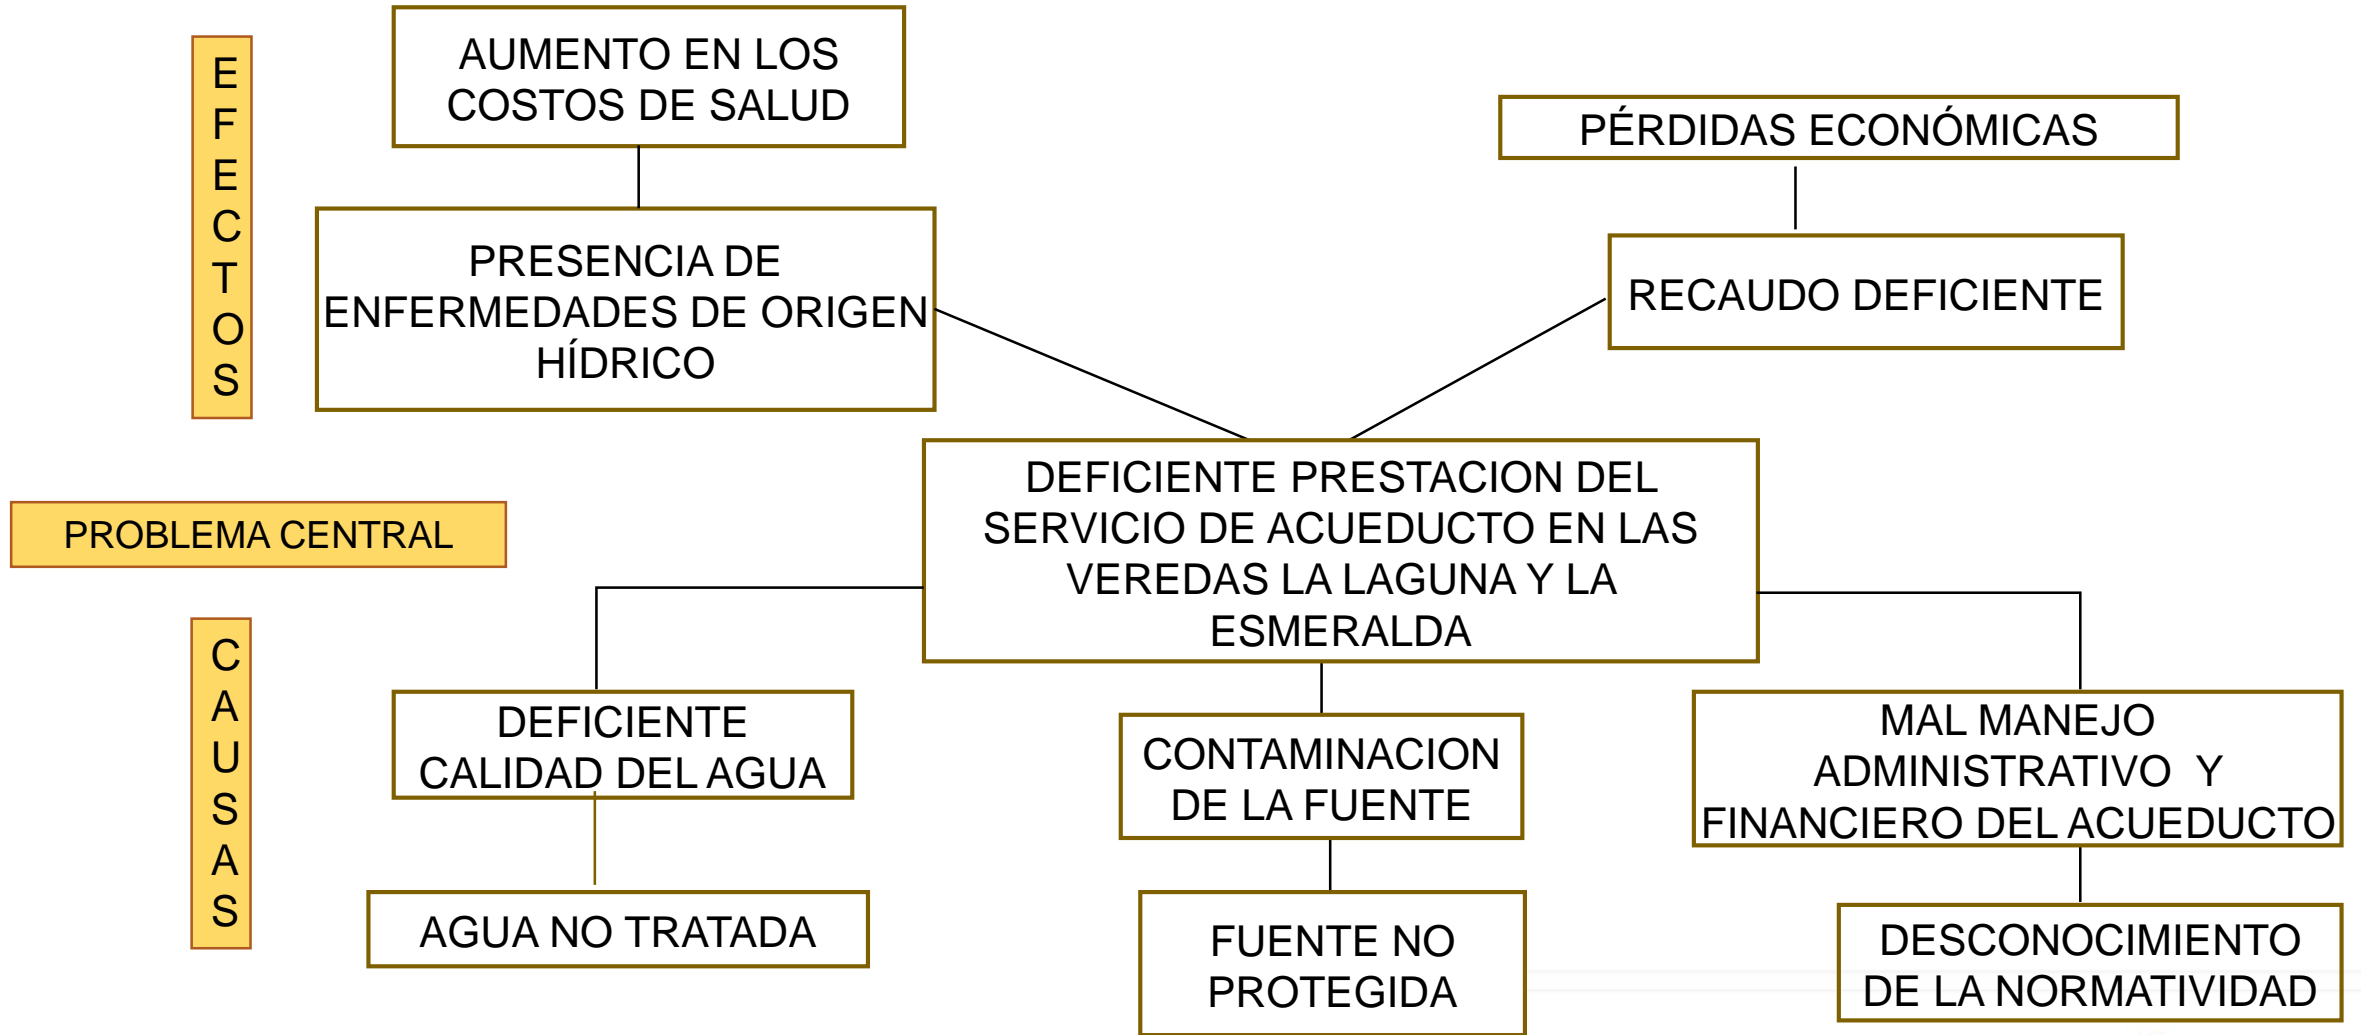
EFECTOS

AUMENTO EN LOS COSTOS DE SALUD

PÉRDIDAS ECONÓMICAS

PRESENCIA DE ENFERMEDADES DE ORIGEN HÍDRICO

RECAUDO DEFICIENTE

PROBLEMA CENTRAL

DEFICIENTE PRESTACION DEL SERVICIO DE ACUEDUCTO EN LAS VEREDAS LA LAGUNA Y LA ESMERALDA

CAUSAS

DEFICIENTE CALIDAD DEL AGUA

CONTAMINACION DE LA FUENTE

MAL MANEJO ADMINISTRATIVO Y FINANCIERO DEL ACUEDUCTO

AGUA NO TRATADA

FUENTE NO PROTEGIDA

DESCONOCIMIENTO DE LA NORMATIVIDAD